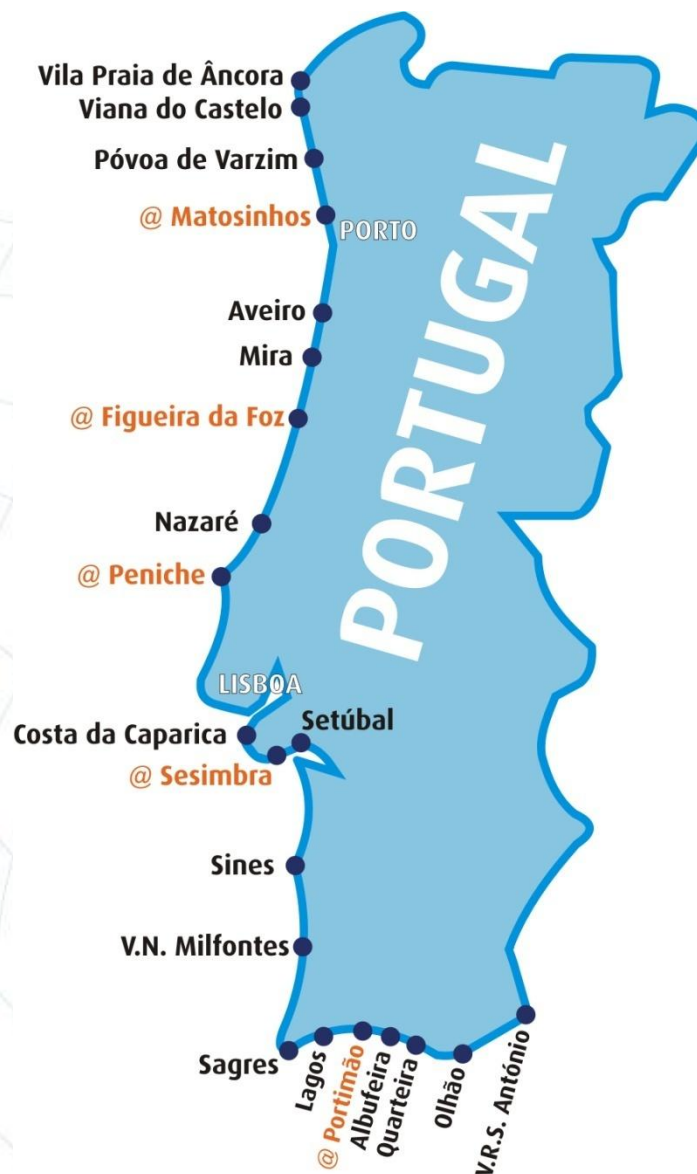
Vila Praia de Âncora
Viana do Castelo
Póvoa de Varzim
@ Matosinhos
PORTO
PORTUGAL
Aveiro
Mira
@ Figueira da Foz
Nazaré
@ Peniche
LISBOA
Costa da Caparica
Setúbal
@ Sesimbra
Sines
V.N. Milfontes
Sagres
Lagos
@ Portimão
Albufeira
Quarteira
Olhão
V.R.S. António